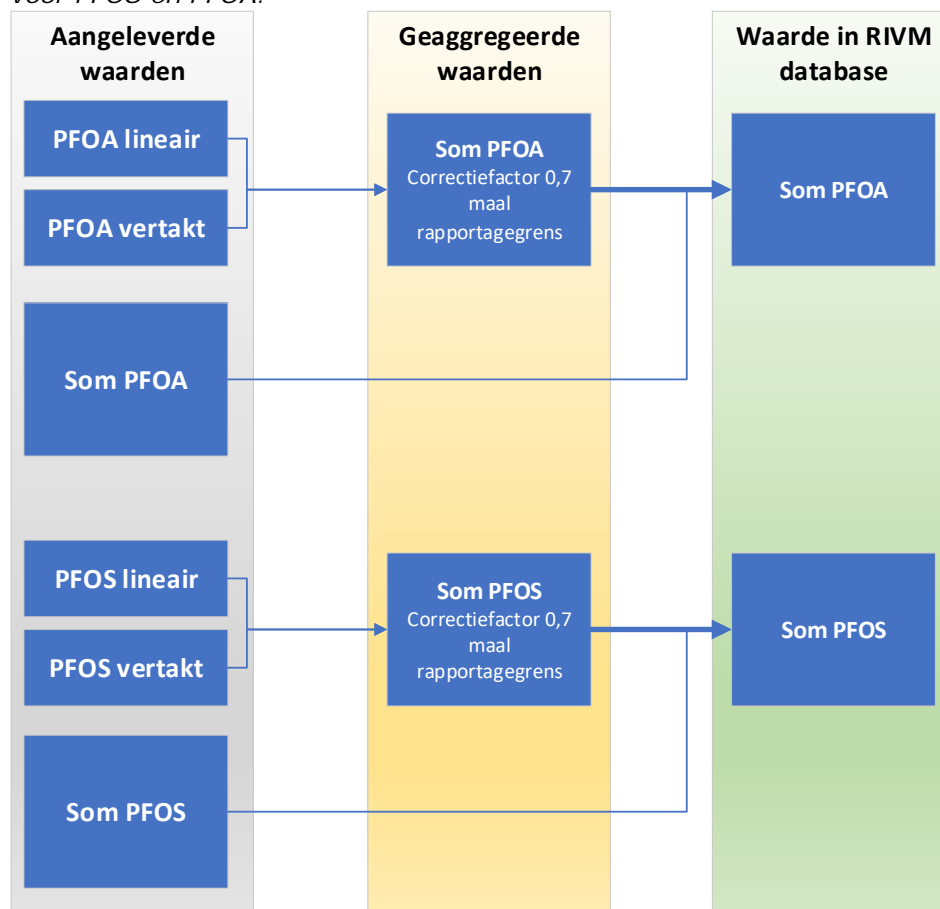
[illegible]

Aangeleverde waarden

PFOA lineair

PFOA vertakt

Som PFOA

PFOS lineair

PFOS vertakt

Som PFOS

Geaggregeerde waarden

Som PFOA
Correctiefactor 0,7 maal rapportagegrens

Som PFOS
Correctiefactor 0,7 maal rapportagegrens

Waarde in RIVM database

Som PFOA

Som PFOS